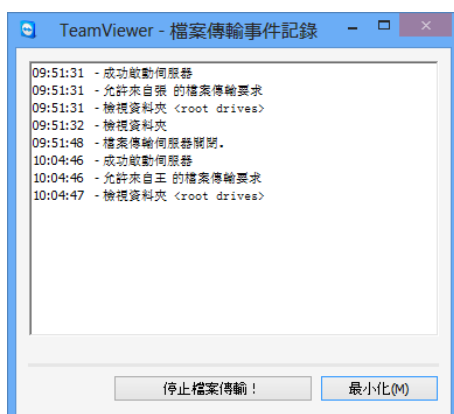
TeamViewer - 檔案傳輸事件記錄

09:51:31 - 成功啟動伺服器
09:51:31 - 允許來自張 的檔案傳輸要求
09:51:31 - 檢視資料夾 <root drives>
09:51:32 - 檢視資料夾
09:51:48 - 檔案傳輸伺服器關閉.
10:04:46 - 成功啟動伺服器
10:04:46 - 允許來自王 的檔案傳輸要求
10:04:47 - 檢視資料夾 <root drives>

停止檔案傳輸！

最小化(M)